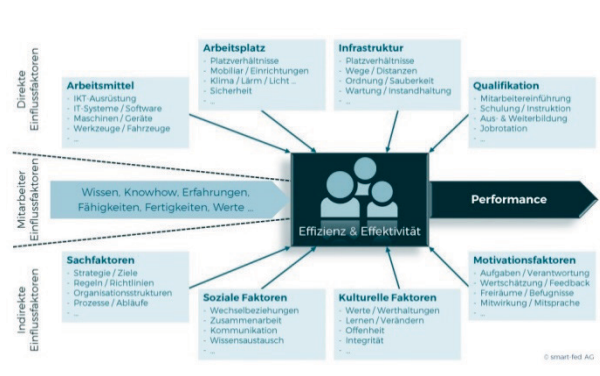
Direkte Einflussfaktoren

Arbeitsmittel
- IKT-Ausrüstung
- IT-Systeme / Software
- Maschinen / Geräte
- Werkzeuge / Fahrzeuge
- ...

Arbeitsplatz
- Platzverhältnisse
- Mobiliar / Einrichtungen
- Klima / Lärm / Licht ...
- Sicherheit
- ...

Infrastruktur
- Platzverhältnisse
- Wege / Distanzen
- Ordnung / Sauberkeit
- Wartung / Instandhaltung
- ...

Qualifikation
- Mitarbeitereinführung
- Schulung / Instruktion
- Aus- & Weiterbildung
- Jobrotation
- ...

Mitarbeiter Einflussfaktoren

Wissen, Knowhow, Erfahrungen, Fähigkeiten, Fertigkeiten, Werte ...

Effizienz & Effektivität

Performance

Indirekte Einflussfaktoren

Sachfaktoren
- Strategie / Ziele
- Regeln / Richtlinien
- Organisationsstrukturen
- Prozesse / Abläufe
- ...

Soziale Faktoren
- Wechselbeziehungen
- Zusammenarbeit
- Kommunikation
- Wissensaustausch
- ...

Kulturelle Faktoren
- Werte / Werthaltungen
- Lernen / Verändern
- Offenheit
- Integrität
- ...

Motivationsfaktoren
- Aufgaben / Verantwortung
- Wertschätzung / Feedback
- Freiräume / Befugnisse
- Mitwirkung / Mitsprache
- ...

© smart-fed AG